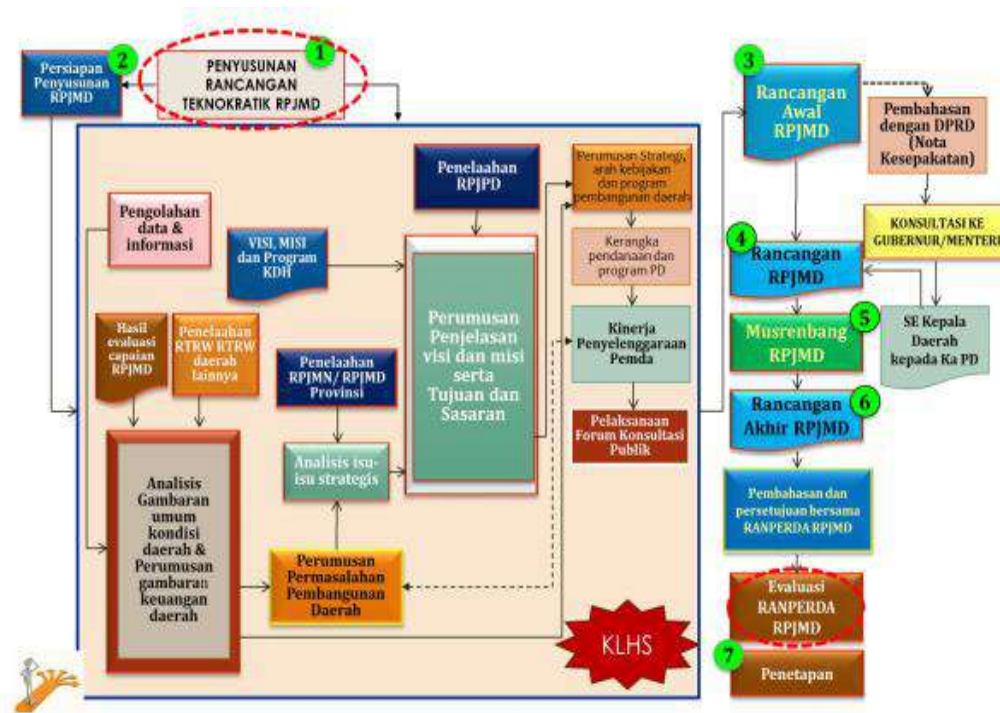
Persiapan Penyusunan RPJMD

2

1

PENYUSUNAN RANCANGAN TEKNOKRATIK RPJMD

Pengolahan data & informasi

VISI, MISI dan Program KDH

Penelaahan RPJPD

Perumusan Strategi, arah kebijakan dan program pembangunan daerah

Kerangka pendanaan dan program PD

Kinerja Penyelenggaraan Pemda

Pelaksanaan Forum Konsultasi Publik

Hasil evaluasi capaian RPJMD

Penelaahan RTRW RTRW daerah lainnya

Penelaahan RPJMN/ RPJMD Provinsi

Perumusan Penjelasan visi dan misi serta Tujuan dan Sasaran

Analisis isu-isu strategis

Analisis Gambaran umum kondisi daerah & Perumusan gambaran keuangan daerah

Perumusan Permasalahan Pembangunan Daerah

KLHS

3

Rancangan Awal RPJMD

Pembahasan dengan DPRD (Nota Kesepakatan)

KONSULTASI KE GUBERNUR/MENTERI

4

Rancangan RPJMD

5

Musrenbang RPJMD

SE Kepala Daerah kepada Ka PD

6

Rancangan Akhir RPJMD

Pembahasan dan persetujuan bersama RANPERDA RPJMD

Evaluasi RANPERDA RPJMD

7

Penetapan